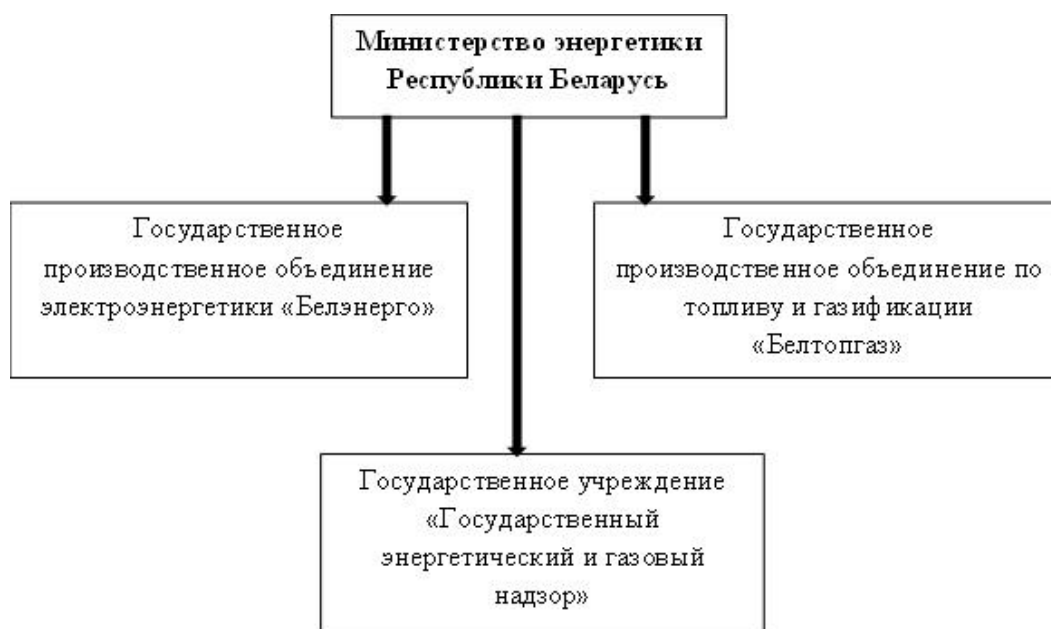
Министерство энергетики Республики Беларусь

Государственное производственное объединение электроэнергетики «Белэнерго»

Государственное производственное объединение по топливу и газификации «Белтопгаз»

Государственное учреждение «Государственный энергетический и газовый надзор»